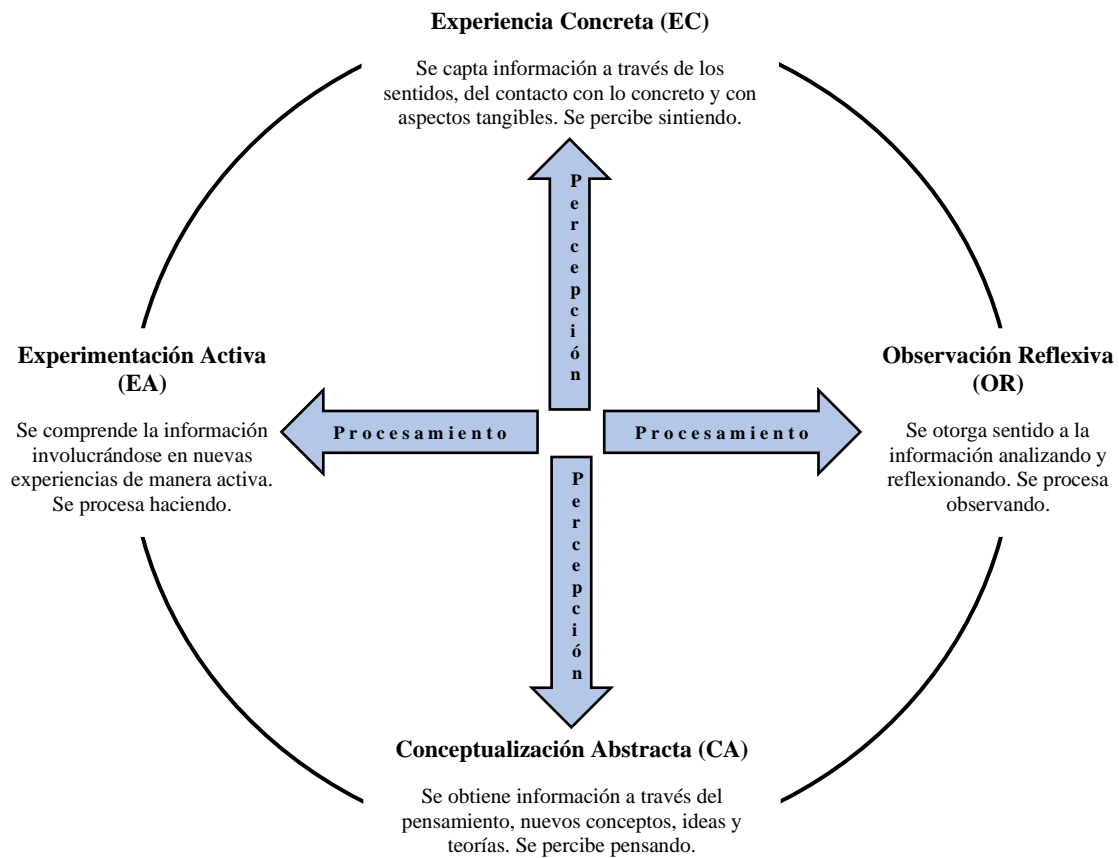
Experiencia Concreta (EC)

Se capta información a través de los sentidos, del contacto con lo concreto y con aspectos tangibles. Se percibe sintiendo.

P e r c e p c i ó n

Experimentación Activa (EA)

Se comprende la información involucrándose en nuevas experiencias de manera activa. Se procesa haciendo.

P r o c e s a m i e n t o

P r o c e s a m i e n t o

Observación Reflexiva (OR)

Se otorga sentido a la información analizando y reflexionando. Se procesa observando.

P e r c e p c i ó n

Conceptualización Abstracta (CA)

Se obtiene información a través del pensamiento, nuevos conceptos, ideas y teorías. Se percibe pensando.